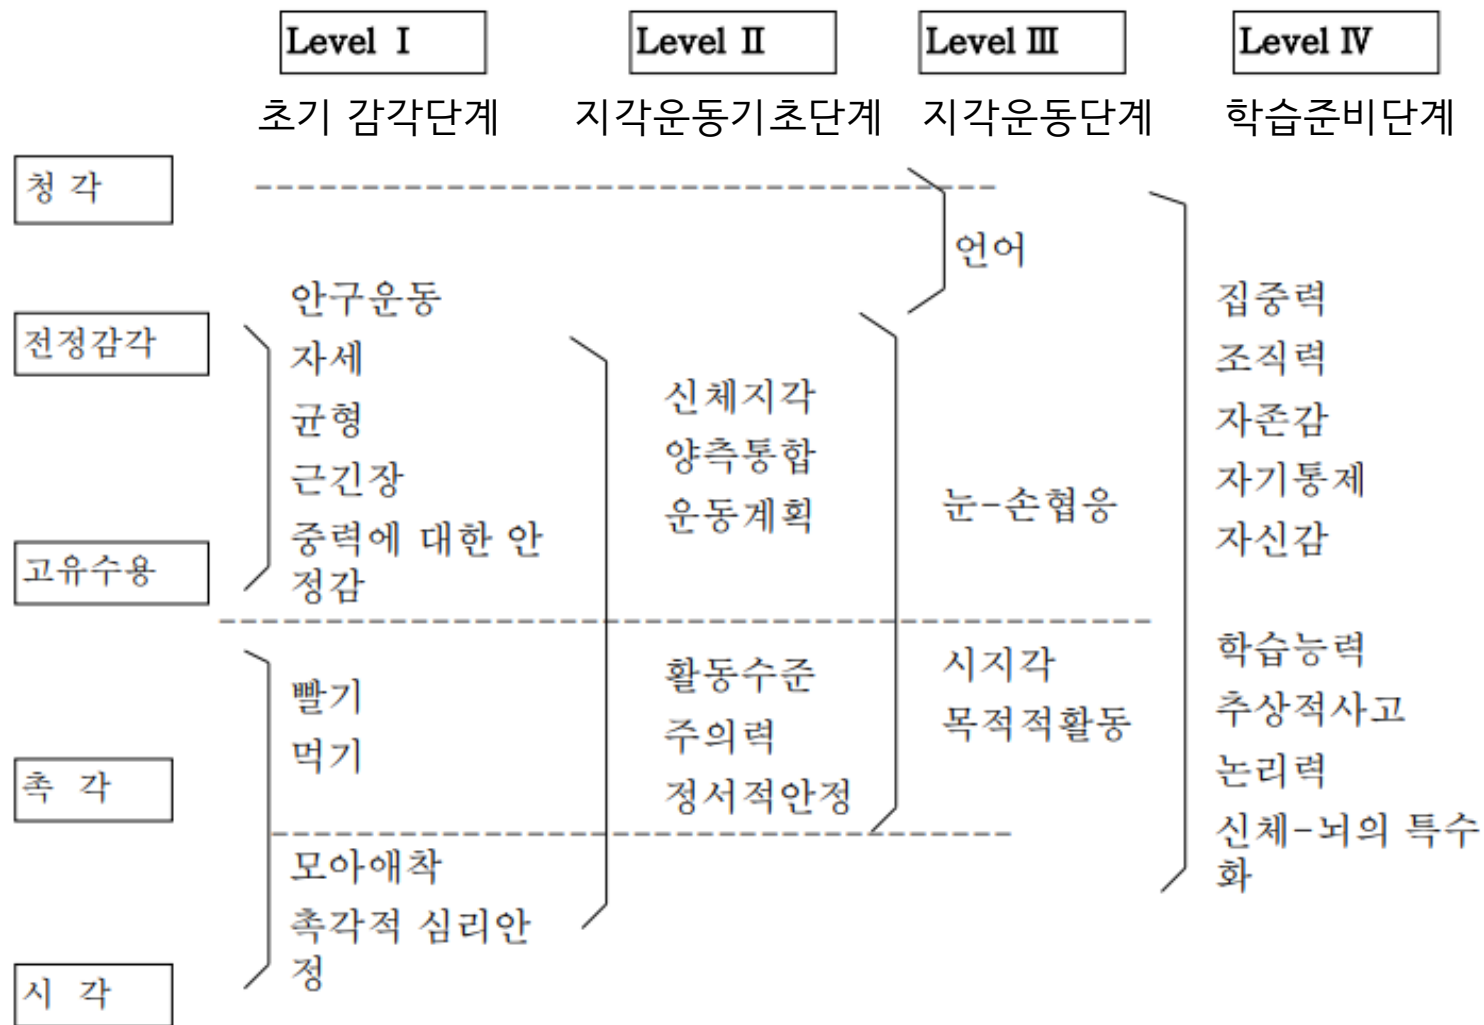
Level I
초기 감각단계

Level II
지각운동기초단계

Level III
지각운동단계

Level IV
학습준비단계

청 각

전정감각

고유수용

촉 각

시 각

안구운동
자세
균형
근긴장
중력에 대한 안정감

빨기
먹기

모아애착
촉각적 심리안정

신체지각
양측통합
운동계획

활동수준
주의력
정서적안정

언어

눈-손협응

시지각
목적적활동

집중력
조직력
자존감
자기통제
자신감

학습능력
추상적사고
논리력
신체-뇌의 특수화